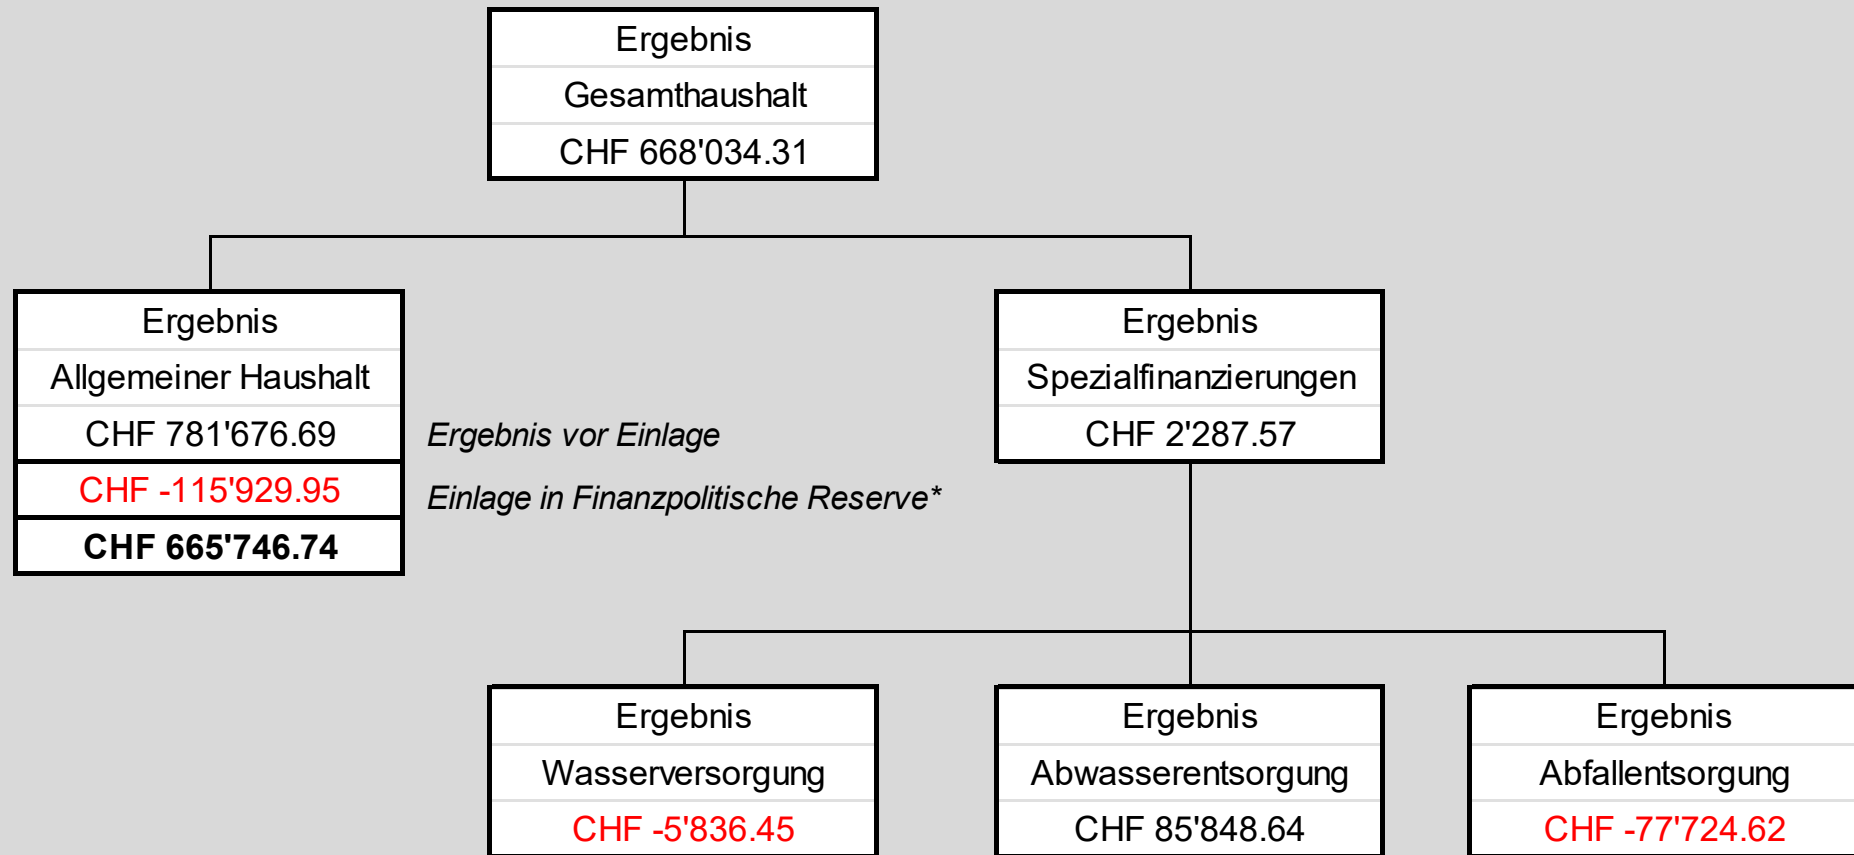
Ergebnis
Gesamthaushalt
CHF 668'034.31

Ergebnis
Allgemeiner Haushalt
CHF 781'676.69
CHF -115'929.95
CHF 665'746.74

*Ergebnis vor Einlage*

*Einlage in Finanzpolitische Reserve**

Ergebnis
Spezialfinanzierungen
CHF 2'287.57

Ergebnis
Wasserversorgung
CHF -5'836.45

Ergebnis
Abwasserentsorgung
CHF 85'848.64

Ergebnis
Abfallentsorgung
CHF -77'724.62